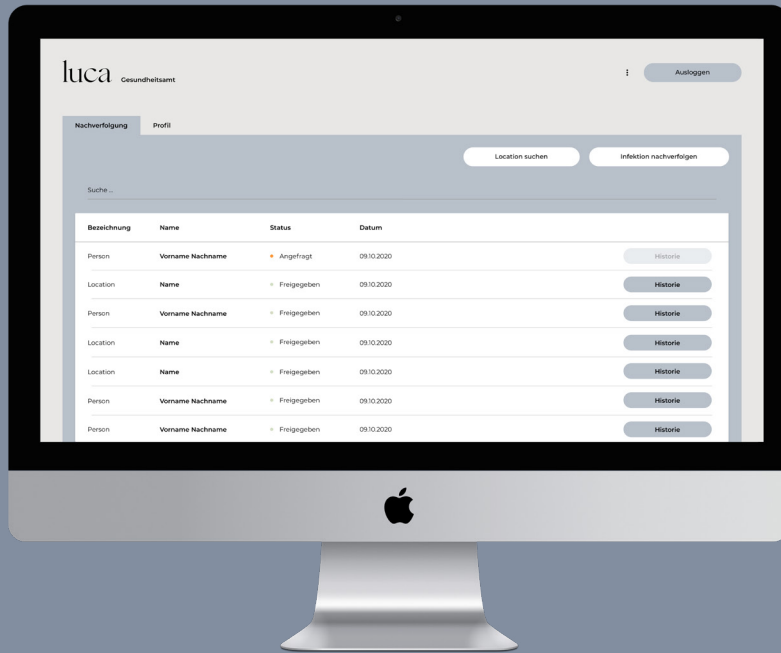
luca Gesundheitsamt

⋮ Ausloggen

Nachverfolgung Profil

Location suchen Infektion nachverfolgen

Suche ...

| Bezeichnung | Name | Status | Datum | |
|---|---|---|---|---|
| Person | Vorname Nachname | Angefragt | 09.10.2020 | Historie |
| Location | Name | Freigegeben | 09.10.2020 | Historie |
| Person | Vorname Nachname | Freigegeben | 09.10.2020 | Historie |
| Location | Name | Freigegeben | 09.10.2020 | Historie |
| Location | Name | Freigegeben | 09.10.2020 | Historie |
| Person | Vorname Nachname | Freigegeben | 09.10.2020 | Historie |
| Person | Vorname Nachname | Freigegeben | 09.10.2020 | Historie |